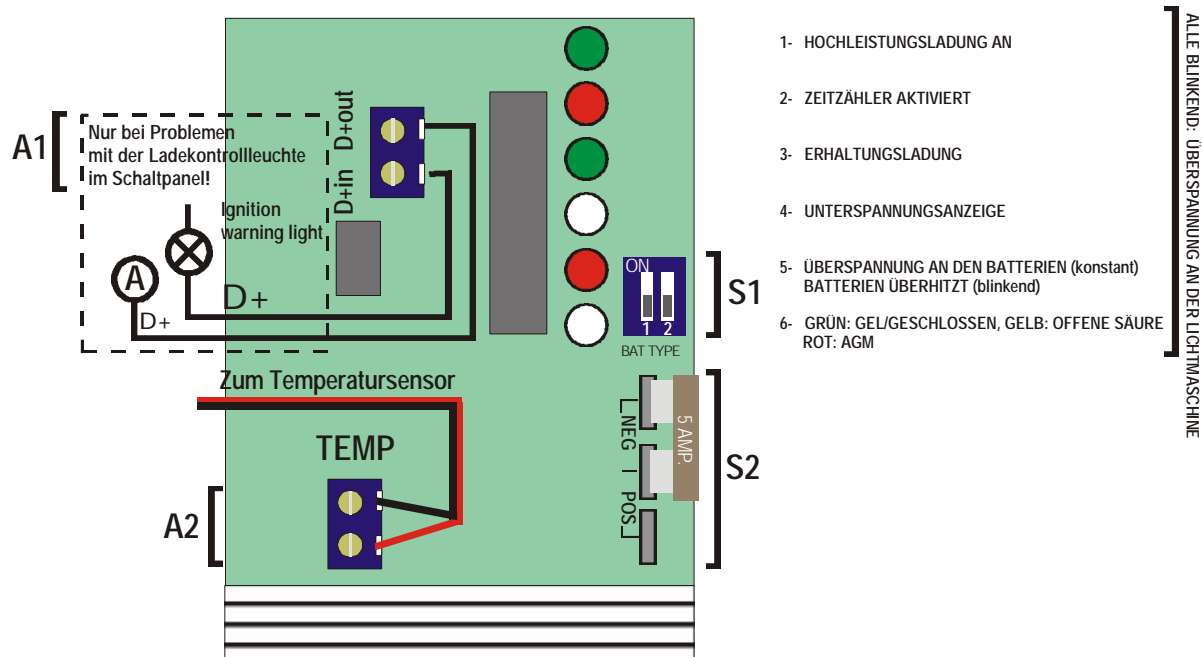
A1

Nur bei Problemen mit der Ladekontrollleuchte im Schaltpanel!

D+out

D+in

Ignition warning light

A

D+

D+

ON

1 2

BAT TYPE

S1

Zum Temperatursensor

TEMP

A2

NEG

POS.

5 AMP.

S2

1- HOCHLEISTUNGSLADUNG AN

2- ZEITZÄHLER AKTIVIERT

3- ERHALTUNGSLADUNG

4- UNTERSPANNUNGSANZEIGE

5- ÜBERSPANNUNG AN DEN BATTERIEN (konstant)
BATTERIEN ÜBERHITZT (blinkend)

6- GRÜN: GEL/GESCHLOSSEN, GELB: OFFENE SÄURE
ROT: AGM

ALLE BLINKEND: ÜBERSPANNUNG AN DER LICHTMASCHINE